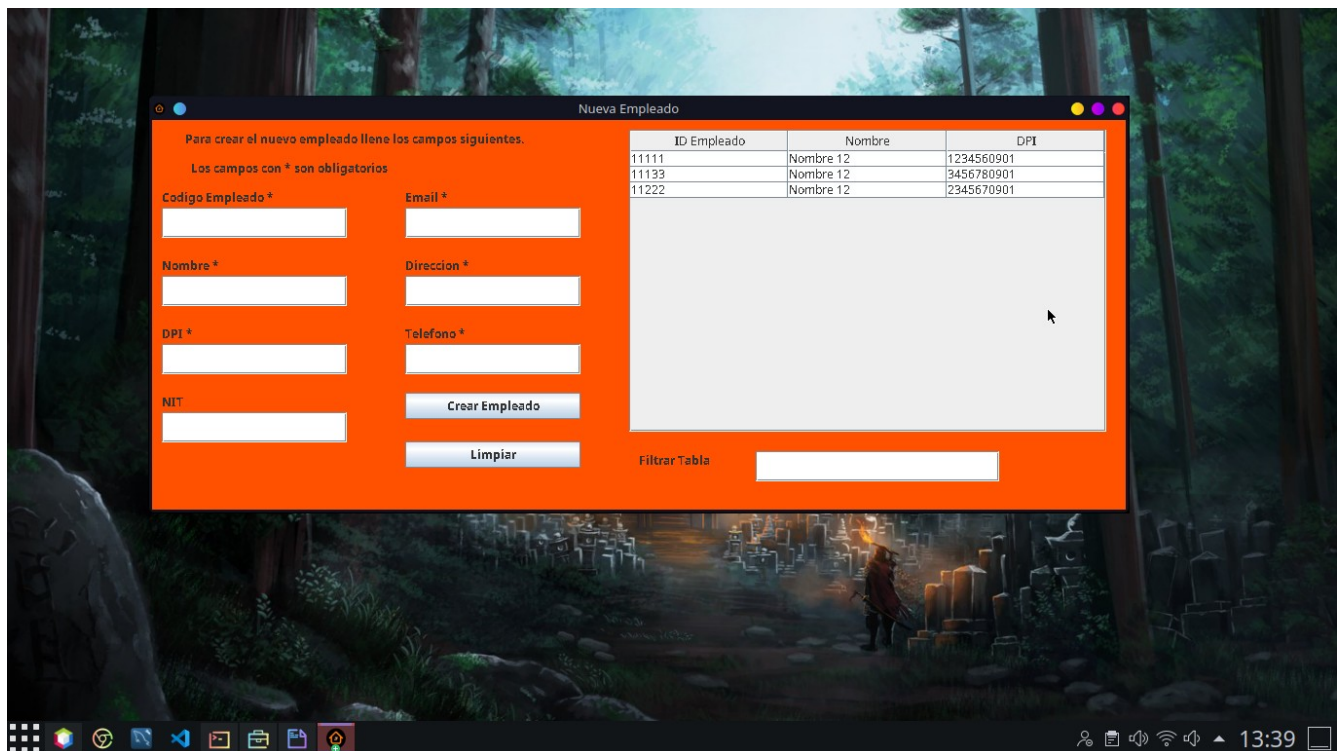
Nueva Empleado

Para crear el nuevo empleado llene los campos siguientes.

Los campos con * son obligatorios

Codigo Empleado *

Email *

Nombre *

Direccion *

DPI *

Telefono *

NIT

Crear Empleado

Limpiar

| ID Empleado | Nombre | DPI |
|---|---|---|
| 11111 | Nombre 12 | 1234560901 |
| 11133 | Nombre 12 | 3456780901 |
| 11222 | Nombre 12 | 2345670901 |

Filtrar Tabla

13:39